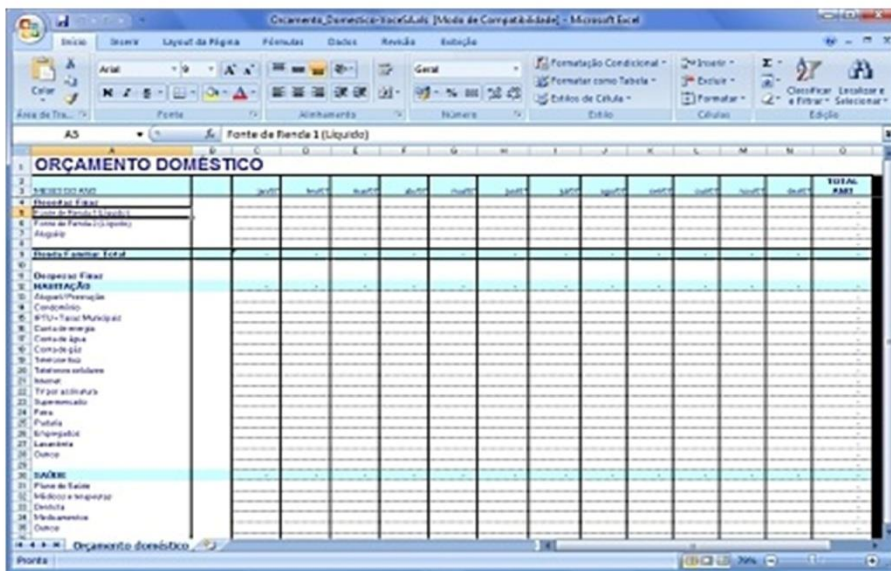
Orcamento_Domestico-VoceSA.xls [Modo de Compatibilidade] - Microsoft Excel

Início Inserir Layout da Página Fórmulas Dados Revisão Exibição

Colar
Área de Tra...
Arial 9
Fonte
Alinhamento
Geral
Número
Formatação Condicional
Formatar como Tabela
Estilos de Célula
Estilo
Inserir
Excluir
Formatar
Células
Classificar e Filtrar
Localizar e Selecionar
Edição

A5 Fonte de Renda 1 (Líquido)

| | A | B | C | D | E | F | G | H | I | J | K | L | M | N | O |
|---|---|---|---|---|---|---|---|---|---|---|---|---|---|---|---|
| 1 | ORÇAMENTO DOMÉSTICO | | | | | | | | | | | | | | |
| 2 | | | | | | | | | | | | | | | TOTAL |
| 3 | MESES DO ANO | | jan/07 | fev/07 | mar/07 | abr/07 | mai/07 | jun/07 | jul/07 | ago/07 | set/07 | out/07 | nov/07 | dez/07 | ANO |
| 4 | Receitas Fixas | | | | | | | | | | | | | | |
| 5 | Fonte de Renda 1 (Líquido) | | | | | | | | | | | | | | |
| 6 | Fonte de Renda 2 (Líquido) | | | | | | | | | | | | | | |
| 7 | Aluguéis | | | | | | | | | | | | | | |
| 8 | | | | | | | | | | | | | | | |
| 9 | Renda Familiar Total | | | | | | | | | | | | | | |
| 10 | | | | | | | | | | | | | | | |
| 11 | Despesas Fixas | | | | | | | | | | | | | | |
| 12 | HABITAÇÃO | | | | | | | | | | | | | | |
| 13 | Aluguel/Prestação | | | | | | | | | | | | | | |
| 14 | Condomínio | | | | | | | | | | | | | | |
| 15 | IPTU+Taxas Municipais | | | | | | | | | | | | | | |
| 16 | Conta de energia | | | | | | | | | | | | | | |
| 17 | Conta de água | | | | | | | | | | | | | | |
| 18 | Conta de gás | | | | | | | | | | | | | | |
| 19 | Telefone fixo | | | | | | | | | | | | | | |
| 20 | Telefones celulares | | | | | | | | | | | | | | |
| 21 | Internet | | | | | | | | | | | | | | |
| 22 | TV por assinatura | | | | | | | | | | | | | | |
| 23 | Supermercado | | | | | | | | | | | | | | |
| 24 | Feira | | | | | | | | | | | | | | |
| 25 | Padaria | | | | | | | | | | | | | | |
| 26 | Empregados | | | | | | | | | | | | | | |
| 27 | Lavanderia | | | | | | | | | | | | | | |
| 28 | Outros | | | | | | | | | | | | | | |
| 29 | | | | | | | | | | | | | | | |
| 30 | SAÚDE | | | | | | | | | | | | | | |
| 31 | Plano de Saúde | | | | | | | | | | | | | | |
| 32 | Médicos e terapeutas | | | | | | | | | | | | | | |
| 33 | Dentista | | | | | | | | | | | | | | |
| 34 | Medicamentos | | | | | | | | | | | | | | |
| 35 | Outros | | | | | | | | | | | | | | |

Orçamento doméstico
Pronto
70%